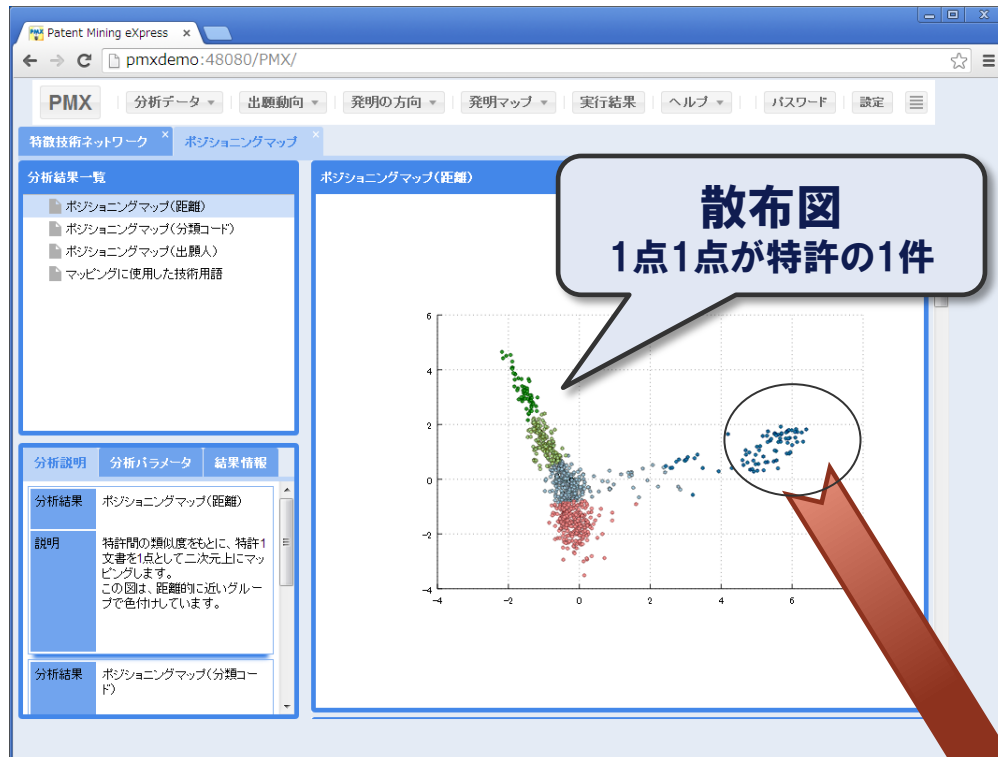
Patent Mining eXpress ×

pmxdemo:48080/PMX/

PMX | 分析データ ▾ | 出願動向 ▾ | 発明の方向 ▾ | 発明マップ ▾ | 実行結果 | ヘルプ ▾ | パスワード | 設定

特徴技術ネットワーク × | ポジショニングマップ ×

分析結果一覧

ポジショニングマップ(距離)
ポジショニングマップ(分類コード)
ポジショニングマップ(出願人)
マッピングに使用した技術用語

分析説明 | 分析パラメータ | 結果情報

| 分析結果 | ポジショニングマップ(距離) |
|---|---|
| 説明 | 特許間の類似度をもとに、特許1文書を1点として二次元上にマッピングします。この図は、距離的に近いグループで色付けしています。 |

| 分析結果 | ポジショニングマップ(分類コード) |
|---|---|

ポジショニングマップ(距離)

散布図
1点1点が特許の1件

6
4
2
0
−2
−4
−4 −2 0 2 4 6